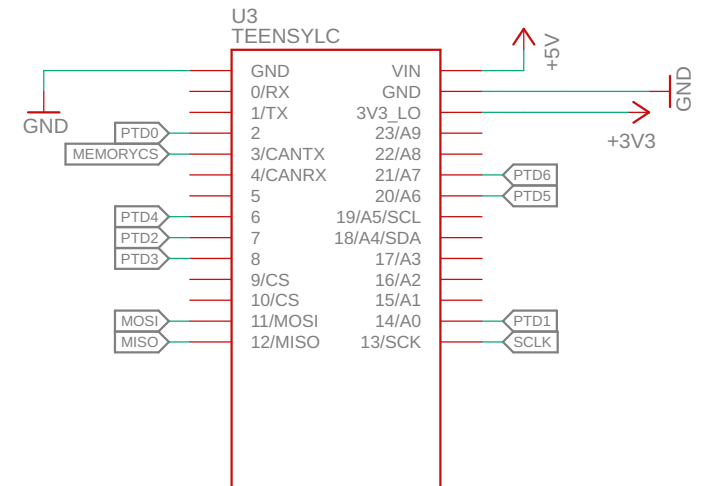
U3
TEENSYLC

+5V
GND
+3V3
GND

PTD0
MEMORYCS
PTD4
PTD2
PTD3
MOSI
MISO

GND
0/RX
1/TX
2
3/CANTX
4/CANRX
5
6
7
8
9/CS
10/CS
11/MOSI
12/MISO

VIN
GND
3V3_LO
23/A9
22/A8
21/A7
20/A6
19/A5/SCL
18/A4/SDA
17/A3
16/A2
15/A1
14/A0
13/SCK

PTD6
PTD5
PTD1
SCLK